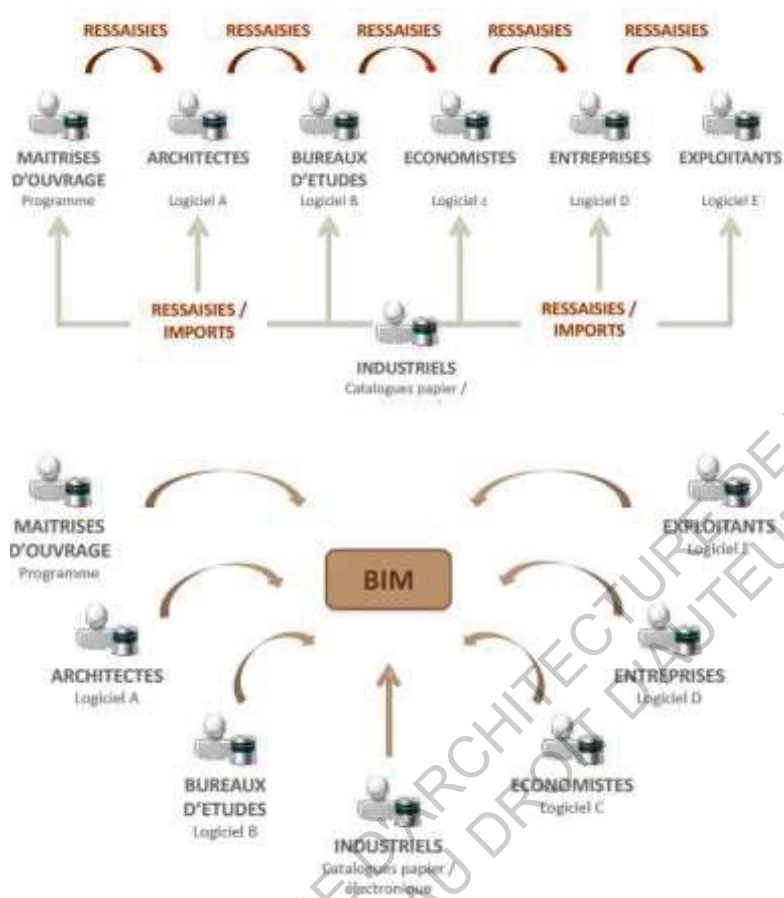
RESSAISIES RESSAISIES RESSAISIES RESSAISIES RESSAISIES

MAITRISES D'OUVRAGE
Programme

ARCHITECTES
Logiciel A

BUREAUX D'ETUDES
Logiciel B

ECONOMISTES
Logiciel c

ENTREPRISES
Logiciel D

EXPLOITANTS
Logiciel E

RESSAISIES / IMPORTS

RESSAISIES / IMPORTS

INDUSTRIELS
Catalogues papier /

MAITRISES D'OUVRAGE
Programme

BIM

EXPLOITANTS
Logiciel E

ARCHITECTES
Logiciel A

ENTREPRISES
Logiciel D

BUREAUX D'ETUDES
Logiciel B

ECONOMISTES
Logiciel C

INDUSTRIELS
Catalogues papier / électronique

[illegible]ARCHITECTURE DE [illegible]
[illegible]U DROIT D'AUTEU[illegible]